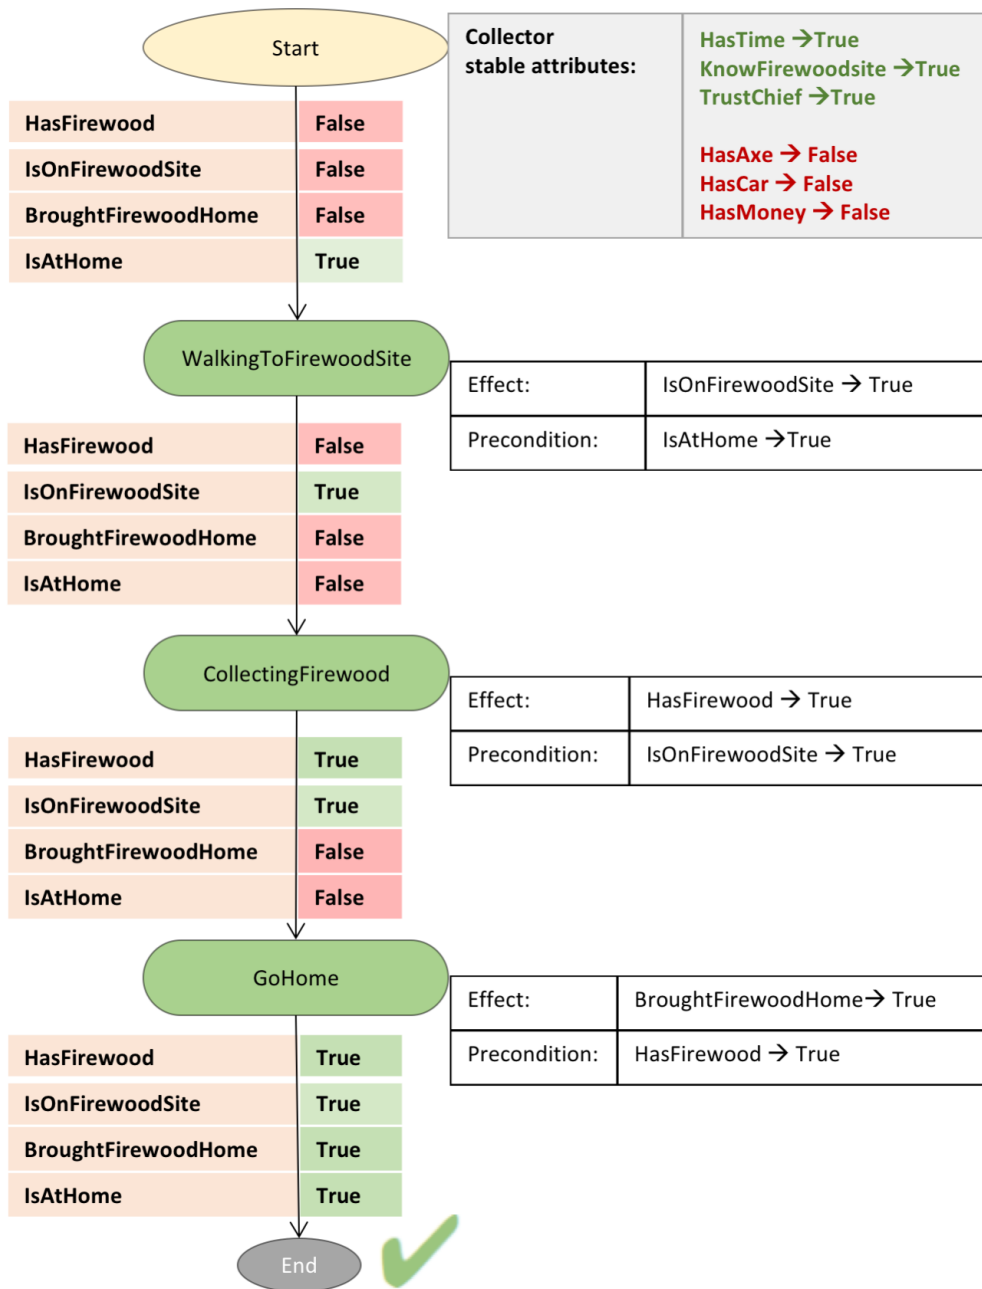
Start

| Collector stable attributes: | HasTime → True<br>KnowFirewoodsite → True<br>TrustChief → True<br><br>HasAxe → False<br>HasCar → False<br>HasMoney → False |
|---|---|

| | |
|---|---|
| HasFirewood | False |
| IsOnFirewoodSite | False |
| BroughtFirewoodHome | False |
| IsAtHome | True |

WalkingToFirewoodSite

| | |
|---|---|
| Effect: | IsOnFirewoodSite → True |
| Precondition: | IsAtHome → True |

| | |
|---|---|
| HasFirewood | False |
| IsOnFirewoodSite | True |
| BroughtFirewoodHome | False |
| IsAtHome | False |

CollectingFirewood

| | |
|---|---|
| Effect: | HasFirewood → True |
| Precondition: | IsOnFirewoodSite → True |

| | |
|---|---|
| HasFirewood | True |
| IsOnFirewoodSite | True |
| BroughtFirewoodHome | False |
| IsAtHome | False |

GoHome

| | |
|---|---|
| Effect: | BroughtFirewoodHome → True |
| Precondition: | HasFirewood → True |

| | |
|---|---|
| HasFirewood | True |
| IsOnFirewoodSite | True |
| BroughtFirewoodHome | True |
| IsAtHome | True |

End